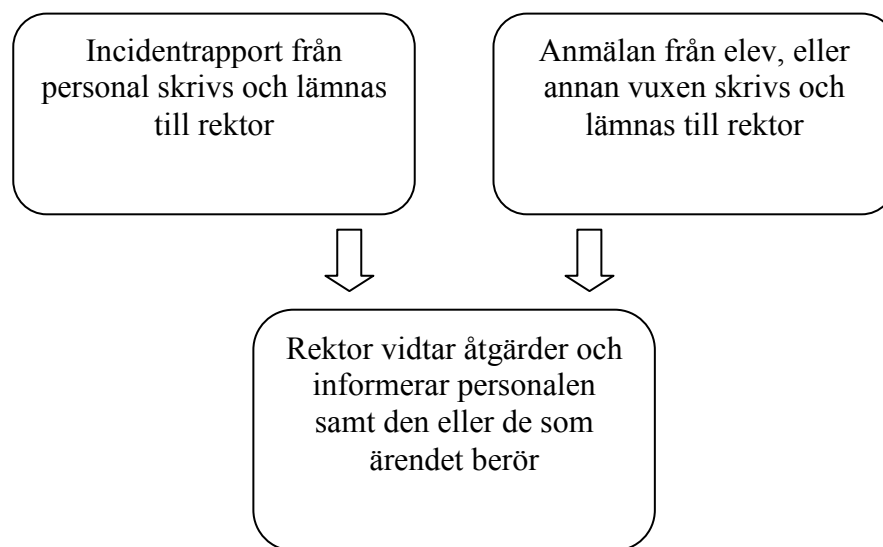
Incidentrapport från personal skrivs och lämnas till rektor

Anmälan från elev, eller annan vuxen skrivs och lämnas till rektor

Rektor vidtar åtgärder och informerar personalen samt den eller de som ärendet berör